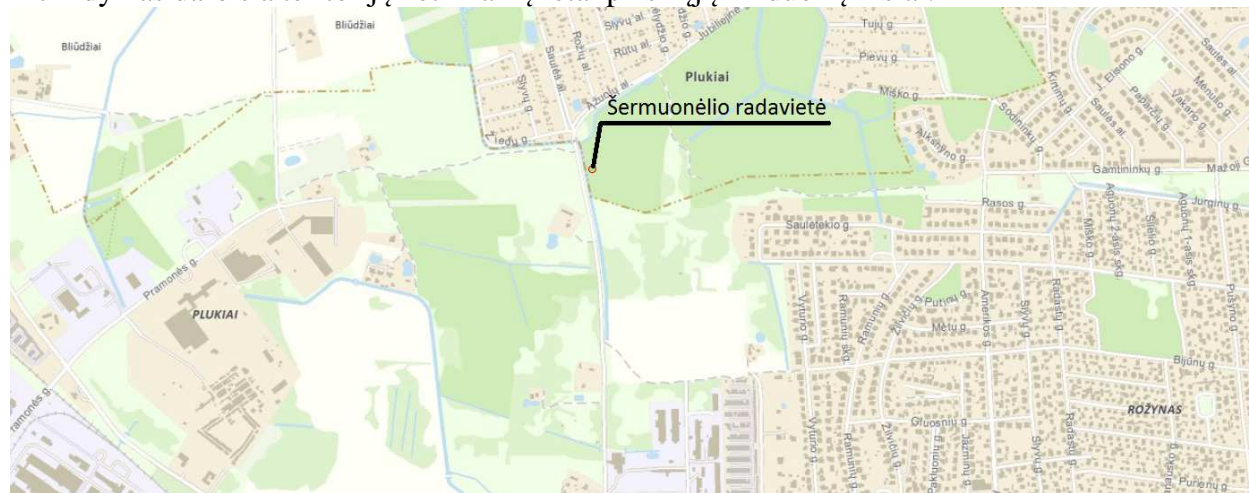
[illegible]

Bliūdžiai

Bliūdžiai

Slyvų g.

Rožių al.

Rūtų al.

Jubiliejinė g.

Tujų g.

Pievų g.

Plukiai

Saulės al.

Azuolų al.

Miško g.

Šermuonėlio radavietė

Žiedų g.

Alksnyno g.

Sodininkų g.

Gamininkų g.

Mažoj g.

Rasos g.

Jurginų g.

Saulėtekio g.

Pramonės g.

PLUKIAI

Putinų g.

Ramunių g.

Vyturio g.

Mėtų g.

Bijūnų g.

ROŽYNAS

Gluosnių g.

Pramonės g.

Žibuoklių g.

Saulės al.

Kiminų g.

Papartžių g.

Vakaro g.

Mėnulio g.

Miško g.

Šilelio g.

Pušyno g.

Radasto g.

Slyvų g.

Ramunių skg.

Radasto g.

Puriėnų g.

Akacijos g.

Jazminų g.

Ramunių g.

Vyturio g.